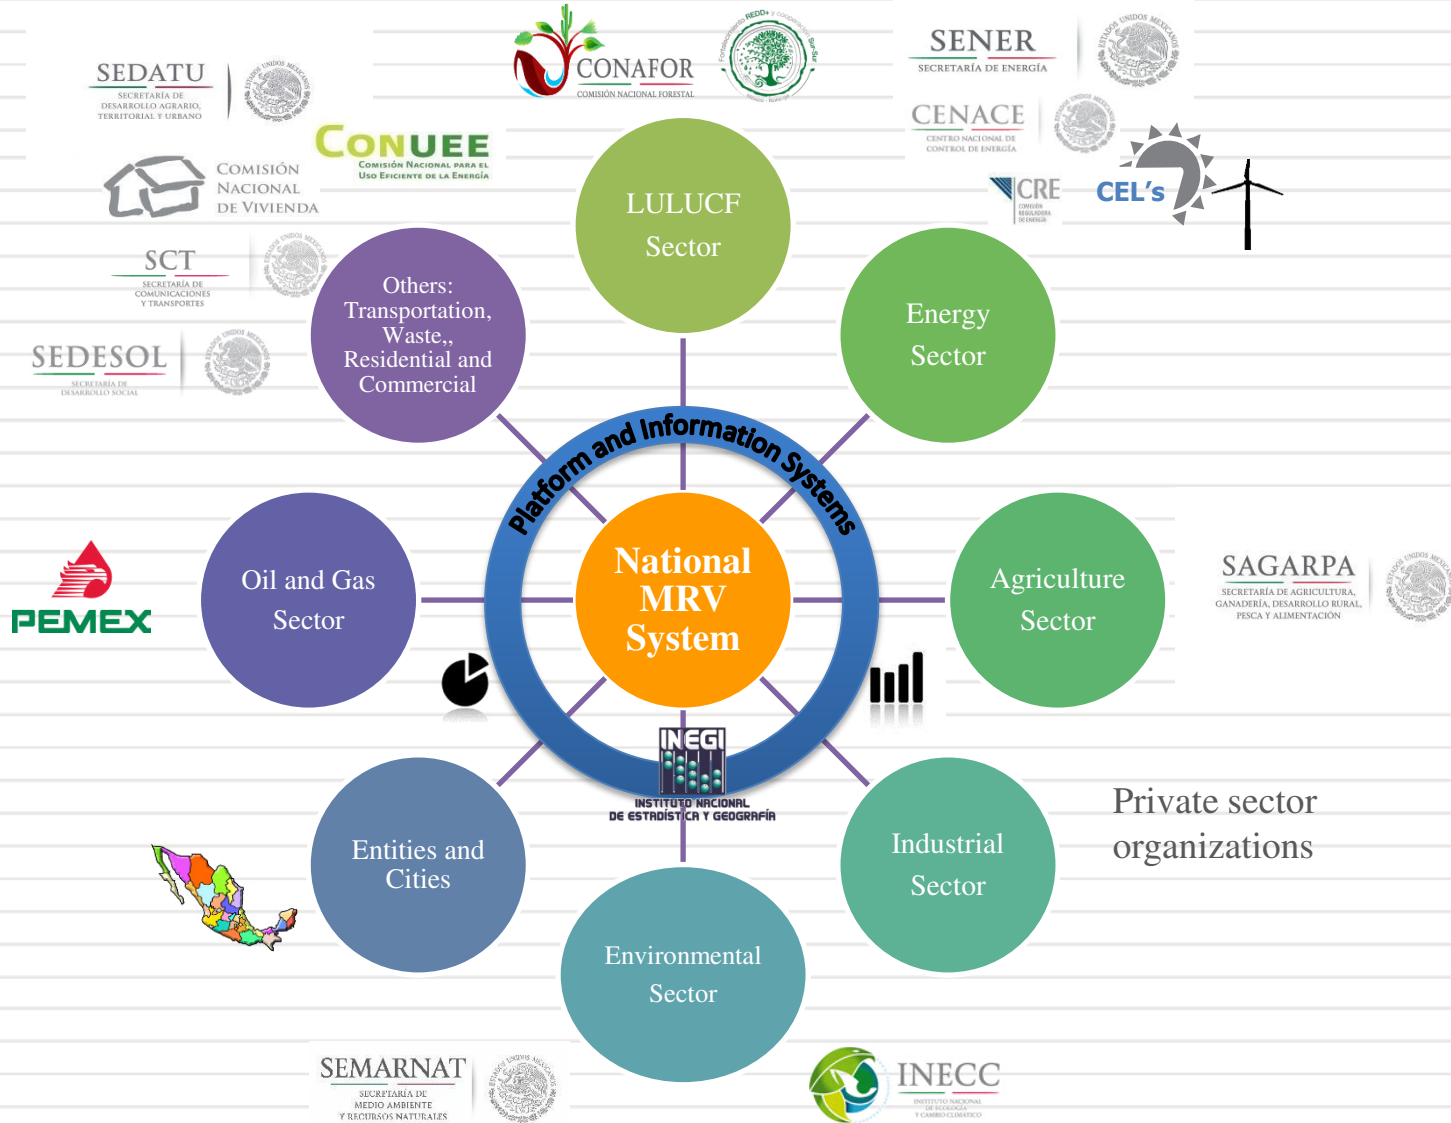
SEDATU
SECRETARÍA DE DESARROLLO AGRARIO, TERRITORIAL Y URBANO

CONAFOR
COMISIÓN NACIONAL FORESTAL

Fortalecimiento REDD+ y cooperación Sur-Sur

SENER
SECRETARÍA DE ENERGÍA

CENACE
CENTRO NACIONAL DE CONTROL DE ENERGÍA

CONUEE
Comisión Nacional para el Uso Eficiente de la Energía

Comisión Nacional de Vivienda

CRE
COMISIÓN REGULADORA DE ENERGÍA

CEL's

SCT
SECRETARÍA DE COMUNICACIONES Y TRANSPORTES

SEDESOL
SECRETARÍA DE DESARROLLO SOCIAL

LULUCF Sector

Energy Sector

Others: Transportation, Waste,, Residential and Commercial

Platform and Information Systems

National MRV System

PEMEX

Oil and Gas Sector

Agriculture Sector

SAGARPA
SECRETARÍA DE AGRICULTURA, GANADERÍA, DESARROLLO RURAL, PESCA Y ALIMENTACIÓN

INEGI
INSTITUTO NACIONAL DE ESTADÍSTICA Y GEOGRAFÍA

Private sector organizations

Entities and Cities

Industrial Sector

Environmental Sector

SEMARNAT
SECRETARÍA DE MEDIO AMBIENTE Y RECURSOS NATURALES

INECC
INSTITUTO NACIONAL DE ECOLOGÍA Y CAMBIO CLIMÁTICO